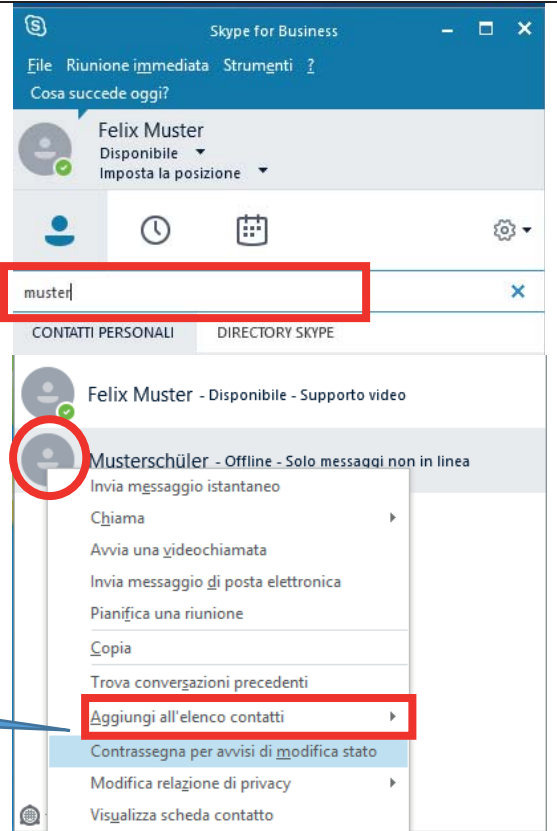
Skype for Business

File Riunione immediata Strumenti ?

Cosa succede oggi?

Felix Muster

Disponibile

Imposta la posizione

muster

CONTATTI PERSONALI DIRECTORY SKYPE

Felix Muster - Disponibile - Supporto video

Musterschüler - Offline - Solo messaggi non in linea

Invia messaggio istantaneo

Chiama

Avvia una videochiamata

Invia messaggio di posta elettronica

Pianifica una riunione

Copia

Trova conversazioni precedenti

Aggiungi all'elenco contatti

Contrassegna per avvisi di modifica stato

Modifica relazione di privacy

Visualizza scheda contatto